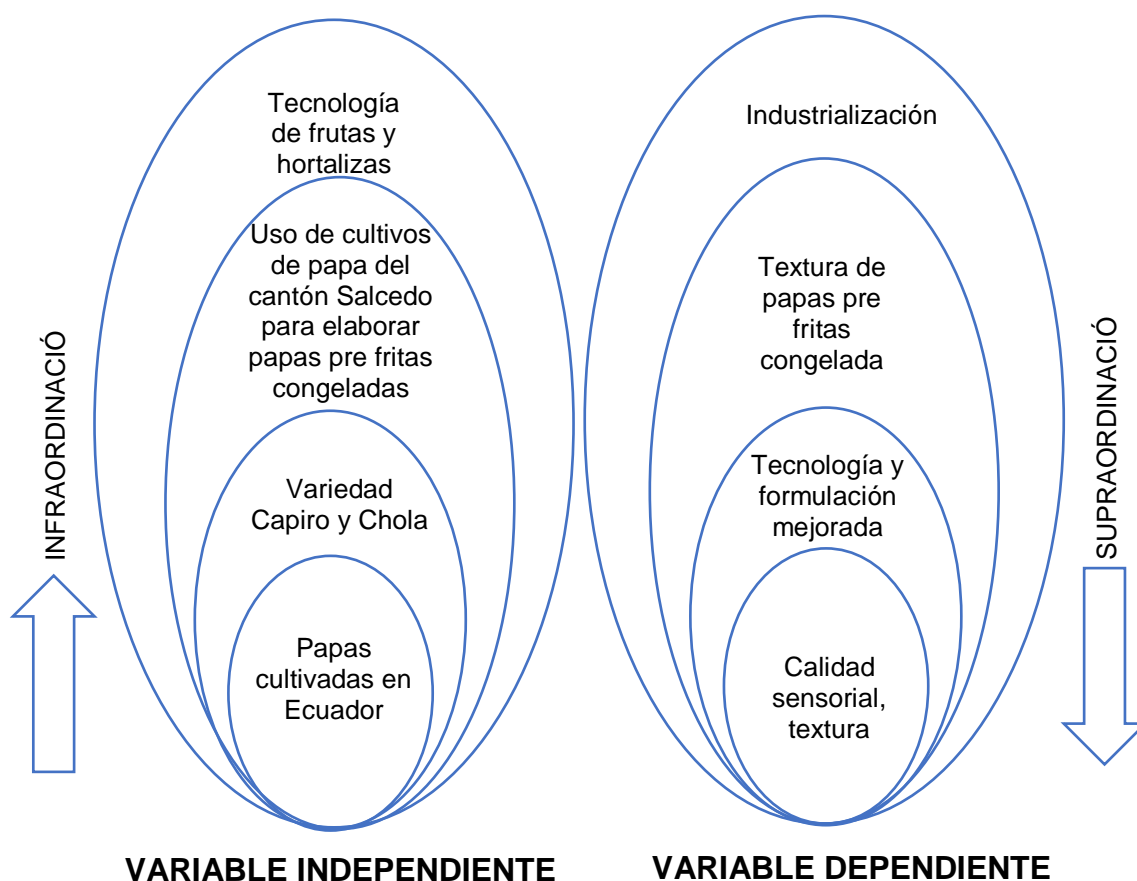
INFRAORDINACIÓ

Tecnología de frutas y hortalizas

Uso de cultivos de papa del cantón Salcedo para elaborar papas pre fritas congeladas

Variedad Capiro y Chola

Papas cultivadas en Ecuador

VARIABLE INDEPENDIENTE

Industrialización

Textura de papas pre fritas congelada

Tecnología y formulación mejorada

Calidad sensorial, textura

VARIABLE DEPENDIENTE

SUPRAORDINACIÓ